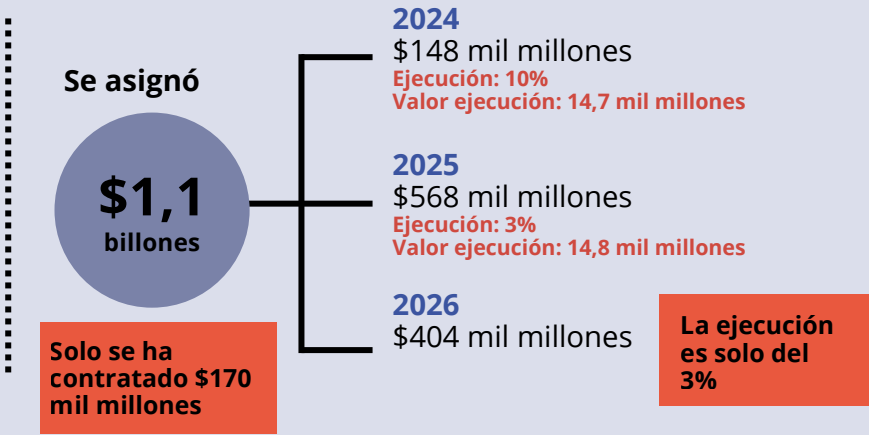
Se asignó

$1,1
billones

Solo se ha contratado $170 mil millones

2024
$148 mil millones
Ejecución: 10%
Valor ejecución: 14,7 mil millones

2025
$568 mil millones
Ejecución: 3%
Valor ejecución: 14,8 mil millones

2026
$404 mil millones

La ejecución es solo del 3%